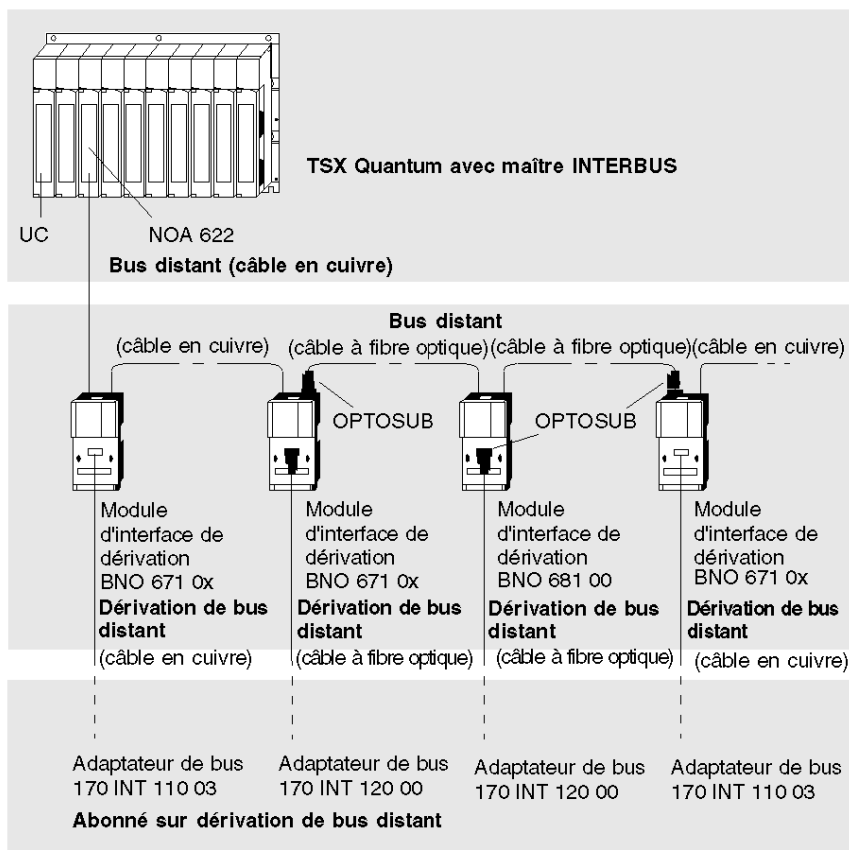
TSX Quantum avec maître INTERBUS

UC

NOA 622

Bus distant (câble en cuivre)

Bus distant

(câble en cuivre)

(câble à fibre optique)

(câble à fibre optique)

(câble en cuivre)

OPTOSUB

OPTOSUB

Module d'interface de dérivation BNO 671 0x

Dérivation de bus distant

(câble en cuivre)

Module d'interface de dérivation BNO 671 0x

Dérivation de bus distant

(câble à fibre optique)

Module d'interface de dérivation BNO 681 00

Dérivation de bus distant

(câble à fibre optique)

Module d'interface de dérivation BNO 671 0x

Dérivation de bus distant

(câble en cuivre)

Adaptateur de bus 170 INT 110 03

Adaptateur de bus 170 INT 120 00

Adaptateur de bus 170 INT 120 00

Adaptateur de bus 170 INT 110 03

Abonné sur dérivation de bus distant